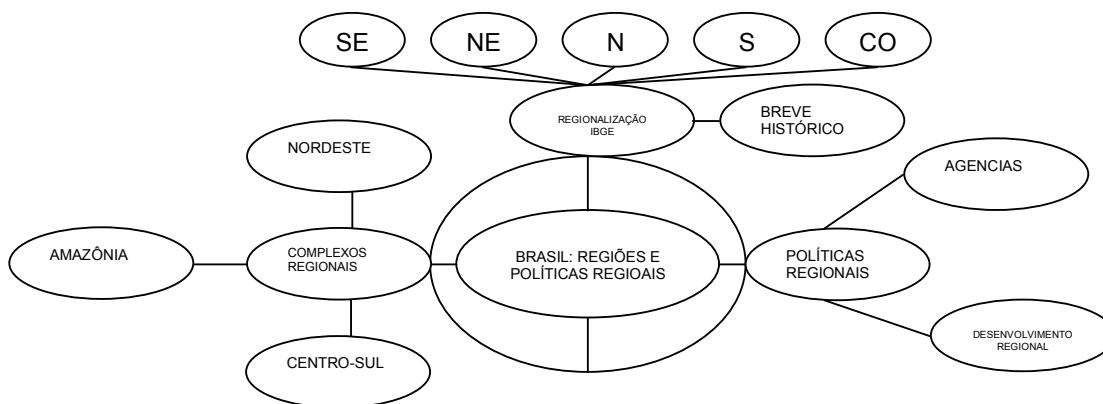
SE

NE

N

S

CO

REGIONALIZAÇÃO IBGE

BREVE HISTÓRICO

NORDESTE

AGENCIAS

AMAZÔNIA

COMPLEXOS REGIONAIS

BRASIL: REGIÕES E POLÍTICAS REGIOAIS

POLÍTICAS REGIONAIS

DESENVOLVIMENTO REGIONAL

CENTRO-SUL